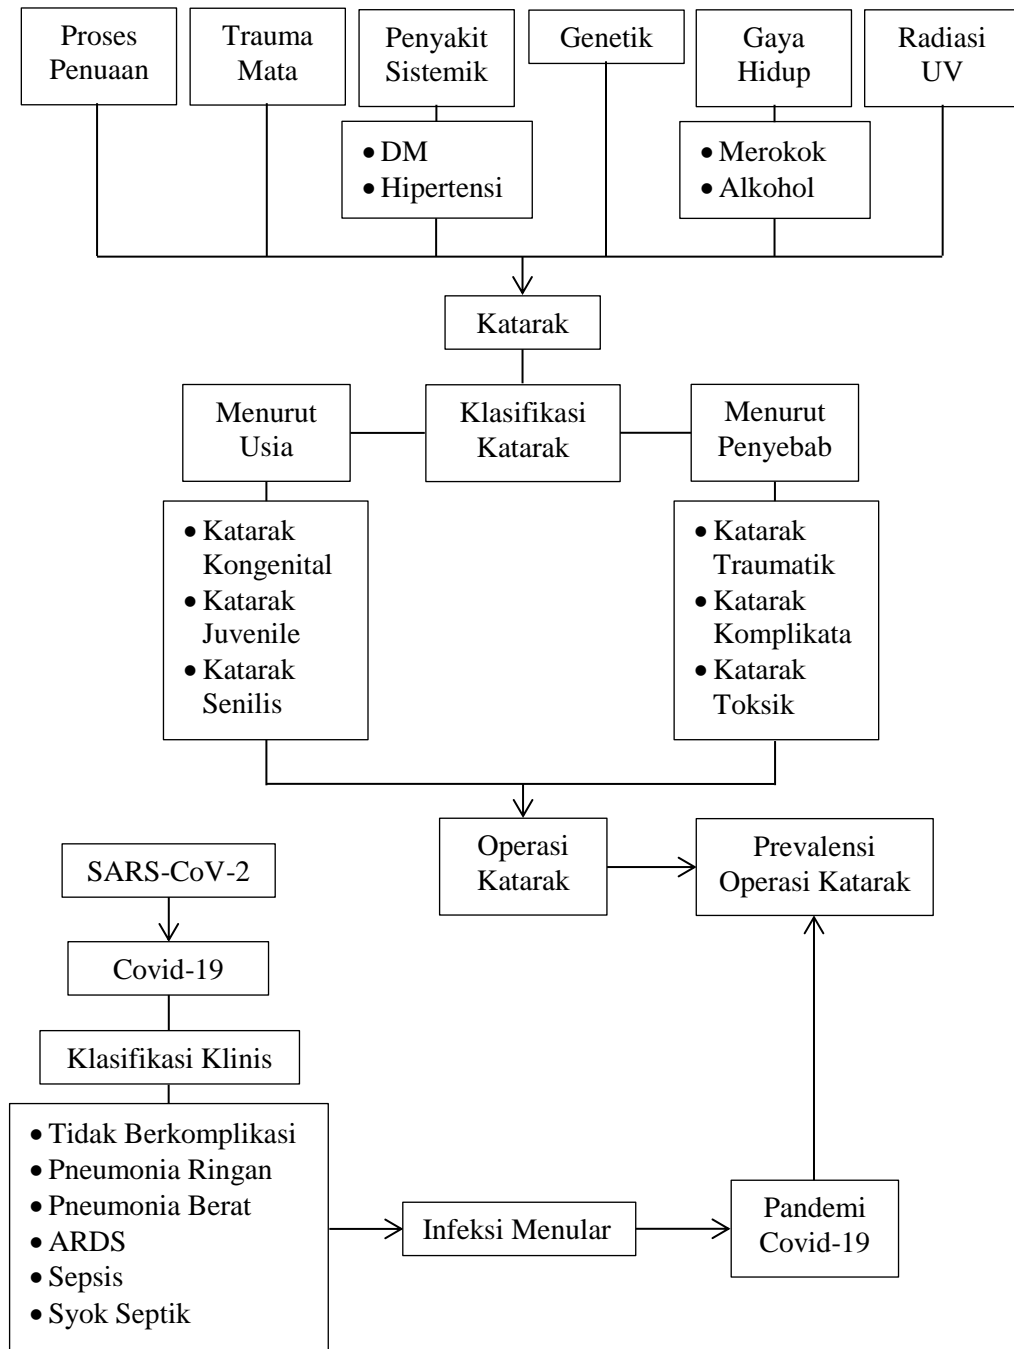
Proses Penuaan

Trauma Mata

Penyakit Sistemik

- DM
- Hipertensi

Genetik

Gaya Hidup

- Merokok
- Alkohol

Radiasi UV

Katarak

Menurut Usia

Klasifikasi Katarak

Menurut Penyebab

- Katarak Kongenital
- Katarak Juvenile
- Katarak Senilis

- Katarak Traumatik
- Katarak Komplikata
- Katarak Toksik

Operasi Katarak

Prevalensi Operasi Katarak

SARS-CoV-2

Covid-19

Klasifikasi Klinis

- Tidak Berkomplikasi
- Pneumonia Ringan
- Pneumonia Berat
- ARDS
- Sepsis
- Syok Septik

Infeksi Menular

Pandemi Covid-19